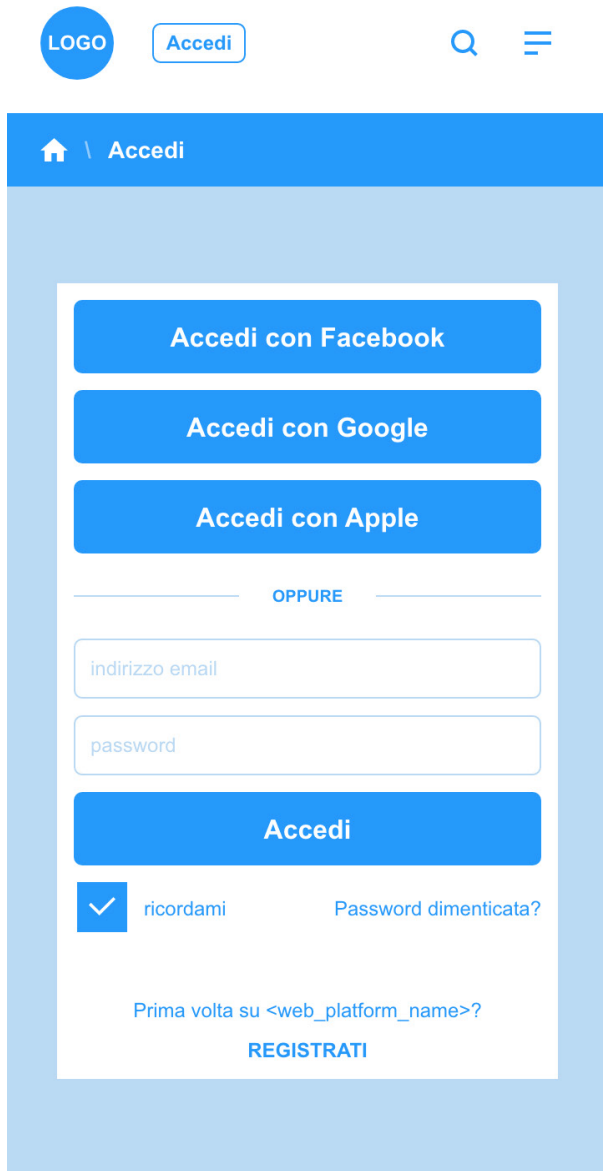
LOGO
Accedi

\ Accedi

Accedi con Facebook
Accedi con Google
Accedi con Apple

OPPURE

indirizzo email
password

Accedi

ricordami
Password dimenticata?

Prima volta su <web_platform_name>?
REGISTRATI